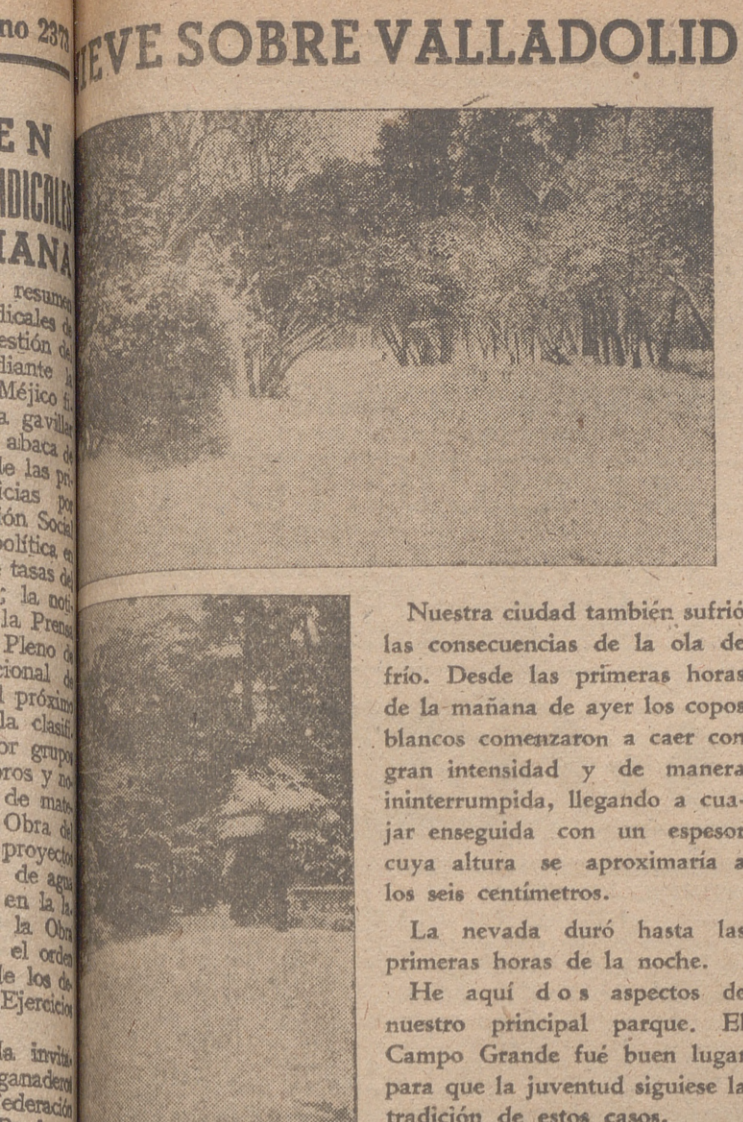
no 237

EN
DICALES
ANA

resume
dicales
estión
diante
Méjico
a gavill
abaca
e las pr
icias
ión Soci
olítica
tasas
; la not
la Pren
Pleno
cional
l próxim
la clasi
or grup
ros y n
de ma
Obra
proyect
de agu
en la
la Ob
el ord
e los
Ejercici

la invit
ganader
ederació

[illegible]EVE SOBRE VALLADOLID

Nuestra ciudad también sufrió las consecuencias de la ola de frío. Desde las primeras horas de la mañana de ayer los copos blancos comenzaron a caer con gran intensidad y de manera ininterrumpida, llegando a cuajar enseguida con un espesor cuya altura se aproximaría a los seis centímetros.

La nevada duró hasta las primeras horas de la noche.

He aquí dos aspectos de nuestro principal parque. El Campo Grande fué buen lugar para que la juventud siguiese la tradición de estos casos.